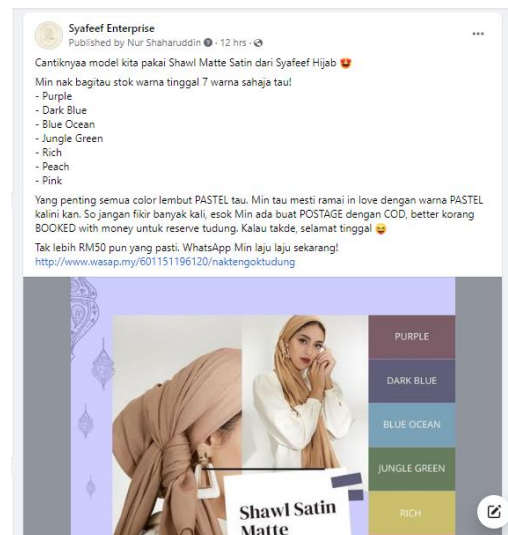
Syafeef Enterprise
Published by Nur Shaharuddin · 12 hrs ·

Cantiknyaa model kita pakai Shawl Matte Satin dari Syafeef Hijab 😍

Min nak bagitau stok warna tinggal 7 warna sahaja tau!
- Purple
- Dark Blue
- Blue Ocean
- Jungle Green
- Rich
- Peach
- Pink

Yang penting semua color lembut PASTEL tau. Min tau mesti ramai in love dengan warna PASTEL kalini kan. So jangan fikir banyak kali, esok Min ada buat POSTAGE dengan COD, better korang BOOKED with money untuk reserve tudung. Kalau takde, selamat tinggal 😜

Tak lebih RM50 pun yang pasti. WhatsApp Min laju laju sekarang!
http://www.wasap.my/601151196120/naktengoktudung

PURPLE
DARK BLUE
BLUE OCEAN
JUNGLE GREEN
RICH

Shawl Satin Matte